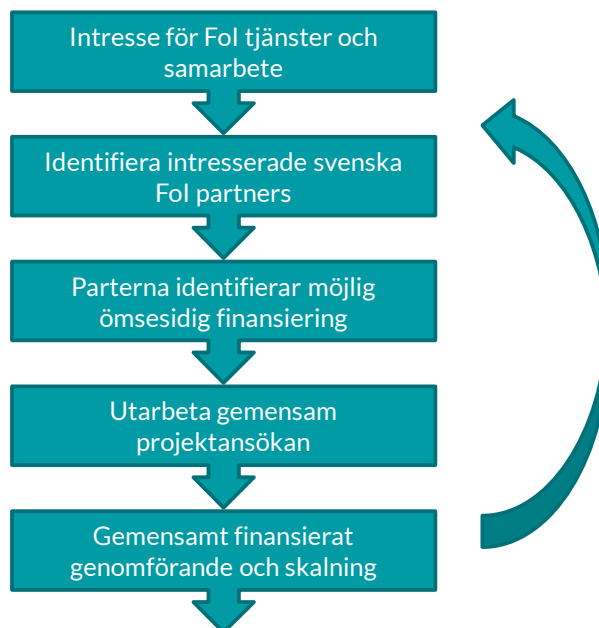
Intresse för FoI tjänster och samarbete

Identifiera intresserade svenska FoI partners

Parterna identifierar möjlig ömsesidig finansiering

Utarbeta gemensam projektansökan

Gemensamt finansierat genomförande och skalning